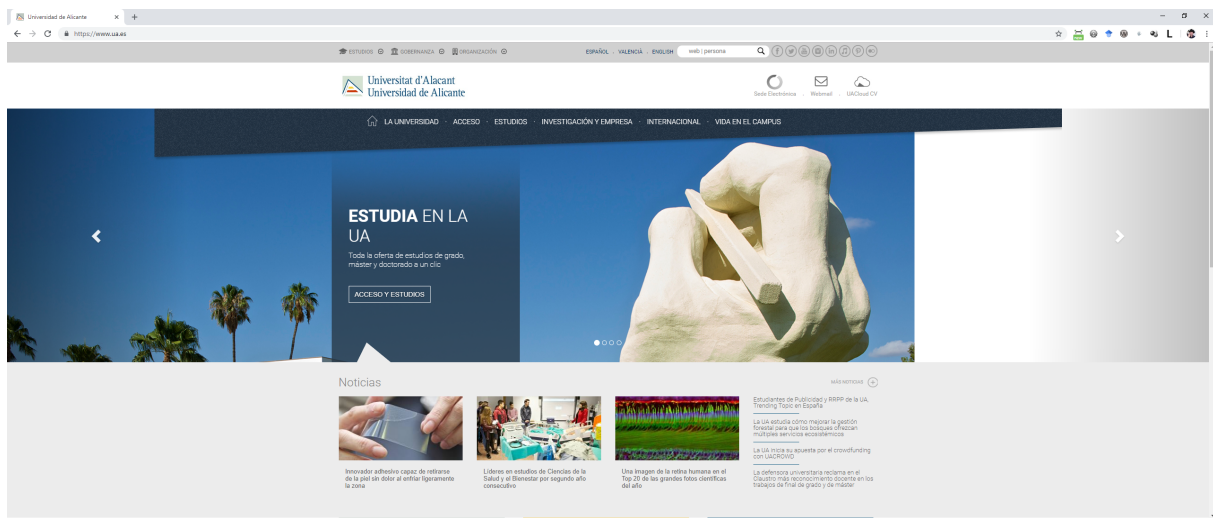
Universidad de Alicante × +

https://www.ua.es

ESTUDIOS GOBERNANZA ORGANIZACIÓN

ESPAÑOL · VALENCIÀ · ENGLISH web | persona

Universitat d'Alacant
Universidad de Alicante

Sede Electrónica · Webmail · UACloud CV

LA UNIVERSIDAD · ACCESO · ESTUDIOS · INVESTIGACIÓN Y EMPRESA · INTERNACIONAL · VIDA EN EL CAMPUS

ESTUDIA EN LA UA

Toda la oferta de estudios de grado, máster y doctorado a un clic

ACCESO Y ESTUDIOS

Noticias

MÁS NOTICIAS

Innovador adhesivo capaz de retirarse de la piel sin dolor al enfriar ligeramente la zona

Líderes en estudios de Ciencias de la Salud y el Bienestar por segundo año consecutivo

Una imagen de la retina humana en el Top 20 de las grandes fotos científicas del año

Estudiantes de Publicidad y RRPP de la UA, Trending Topic en España

La UA estudia cómo mejorar la gestión forestal para que los bosques ofrezcan múltiples servicios ecosistémicos

La UA inicia su apuesta por el crowdfunding con UACROWD

La defensora universitaria reclama en el Claustro más reconocimiento docente en los trabajos de final de grado y de máster